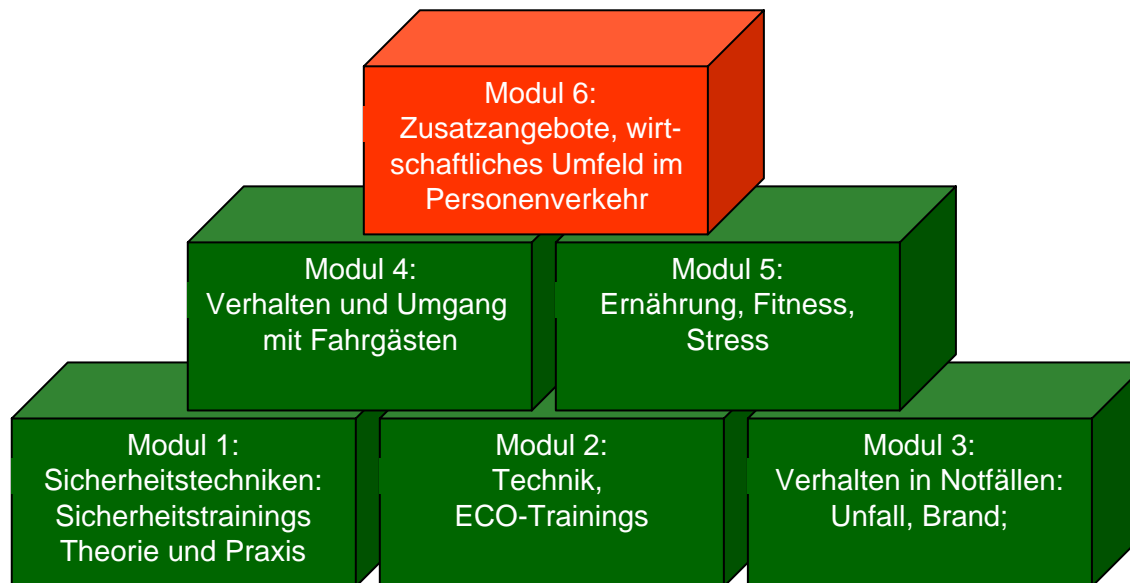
Modul 6:
Zusatzangebote, wirtschaftliches Umfeld im Personenverkehr

Modul 4:
Verhalten und Umgang mit Fahrgästen

Modul 5:
Ernährung, Fitness, Stress

Modul 1:
Sicherheitstechniken: Sicherheitstrainings Theorie und Praxis

Modul 2:
Technik, ECO-Trainings

Modul 3:
Verhalten in Notfällen: Unfall, Brand;